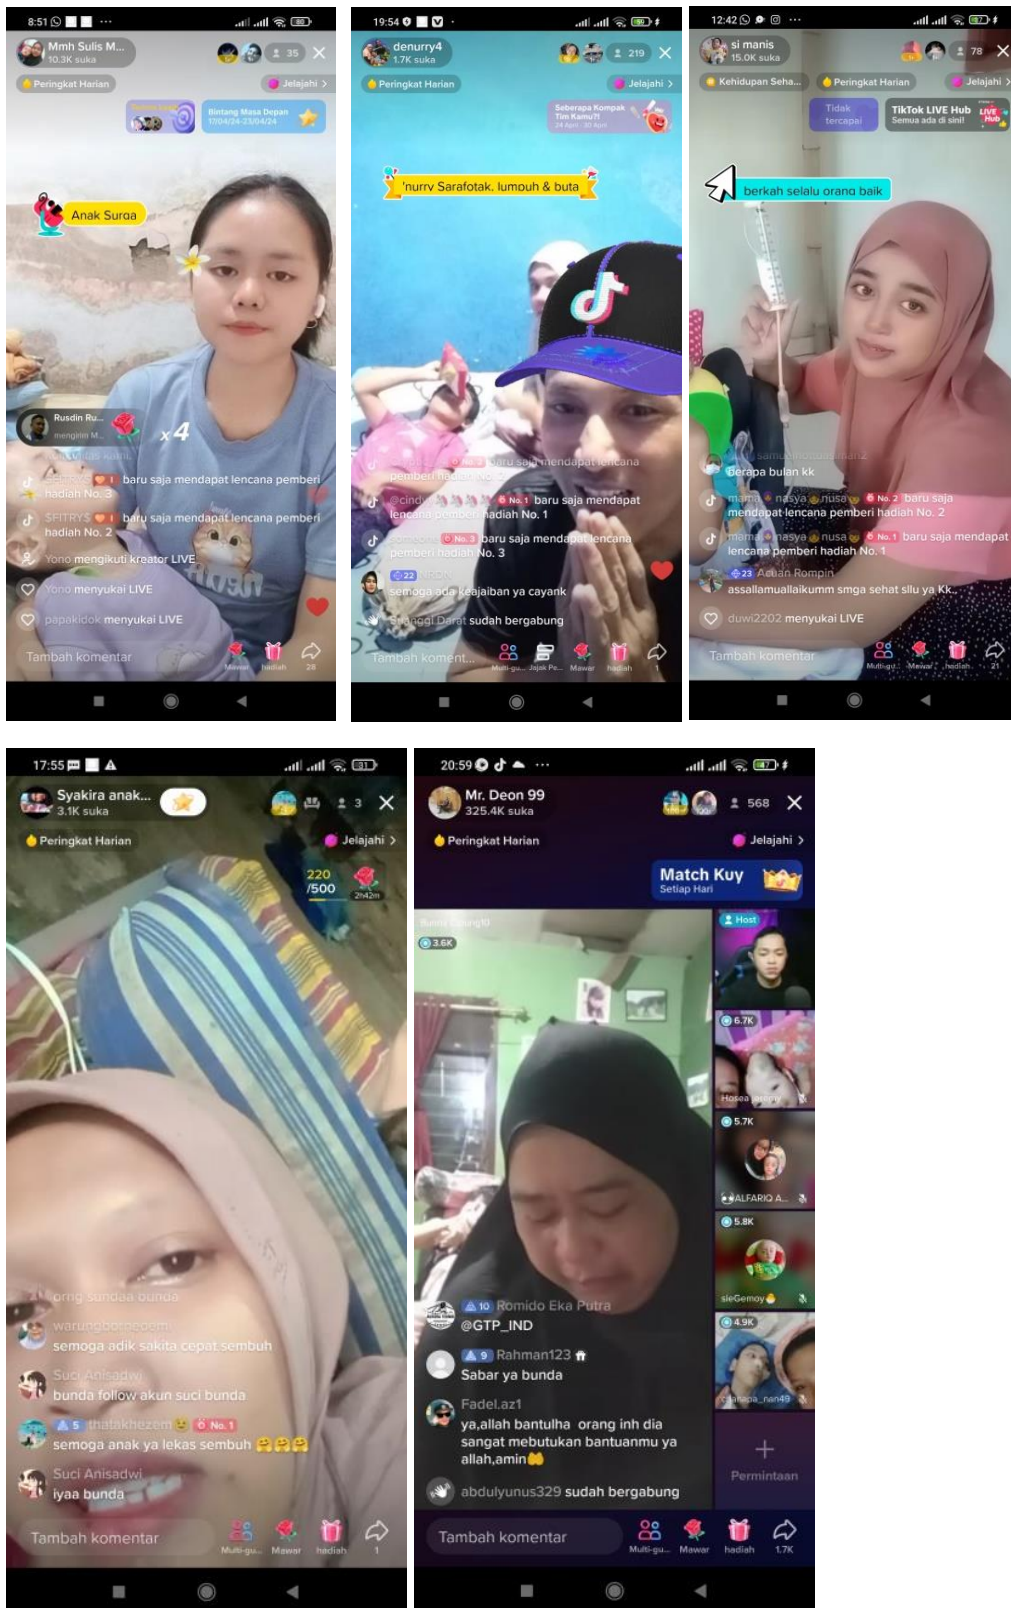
8:51

Mmh Sulis M...
10.3K suka
35

Peringkat Harian
Jelajahi >

Bintang Masa Depan
17/04/24-23/04/24

Anak Suraa

Rusdin Ru...
mengirim M...
x4

baru saja mendapat lencana pemberi hadiah No. 3

SFITRYS No. 1 baru saja mendapat lencana pemberi hadiah No. 2

Yono mengikuti kreator LIVE

Yono menyukai LIVE

papakidok menyukai LIVE

Tambah komentar
Mawar hadiah 28

19:54

denurry4
1.7K suka
219

Peringkat Harian
Jelajahi >

Seberapa Kompak Tim Kamu?!
24 Apr - 30 Apr

'nurrv Sarafotak. lumpuh & buta

No. 2 baru saja mendapat lencana pemberi hadiah No. 2

@cindy No. 1 baru saja mendapat lencana pemberi hadiah No. 1

No. 3 baru saja mendapat lencana pemberi hadiah No. 3

22
semoga ada keajaiban ya cayank

Sanggi Darat sudah bergabung

Tambah koment...
Multi-gu... Jajak Pe... Mawar hadiah 1

12:42

si manis
15.0K suka
78

Kehidupan Seha...
Peringkat Harian
Jelajahi >

Tidak tercapai
TikTok LIVE Hub
Semua ada di sini!
LIVE Hub

berkah selalu orang baik

berapa bulan kk

mama nasya nusa No. 2 baru saja mendapat lencana pemberi hadiah No. 2

mama nasya nusa No. 1 baru saja mendapat lencana pemberi hadiah No. 1

23 Adnan Rompin
assallamuallaikumm smga sehat sllu ya Kk..

duwi2202 menyukai LIVE

Tambah komentar
Multi-gu... Mawar hadiah 21

17:55

Syakira anak...
3.1K suka
3

Peringkat Harian
Jelajahi >

220
/500
2h42m

orng sundaa bunda

warungbenggoem
semoga adik sakita cepat sembuh

Suci Anisadwi
bunda follow akun suci bunda

5 thatakhezem No. 1
semoga anak ya lekas sembuh

Suci Anisadwi
iyaa bunda

Tambah komentar
Multi-gu... Mawar hadiah 1

20:59

Mr. Deon 99
325.4K suka
568

Peringkat Harian
Jelajahi >

Match Kuy
Setiap Hari

3.6K

Host

6.7K
Hosea

5.7K
ALFARIQ A...

5.8K
sieGemoy

4.9K
nan49

10 Romido Eka Putra
@GTP_IND

9 Rahman123
Sabar ya bunda

Fadel.az1
ya,allah bantulha orang inh dia sangat mebutukan bantuanmu ya allah,amin

abdulyunus329 sudah bergabung

+
Permintaan

Tambah komentar
Multi-gu... Mawar hadiah 1.7K